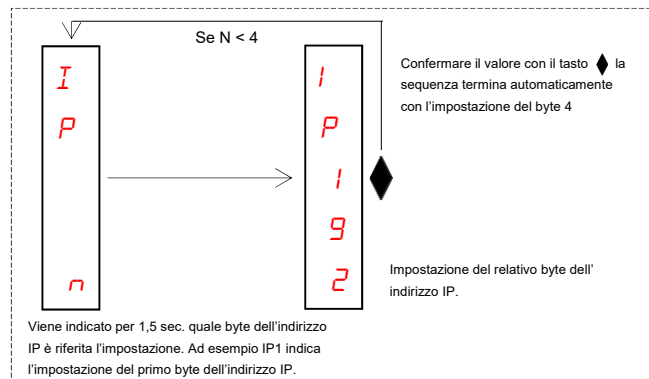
Se N < 4

I
P
n

I
P
1
9
2

Confermare il valore con il tasto ♦ la sequenza termina automaticamente con l'impostazione del byte 4

Impostazione del relativo byte dell' indirizzo IP.

Viene indicato per 1,5 sec. quale byte dell'indirizzo IP è riferita l'impostazione. Ad esempio IP1 indica l'impostazione del primo byte dell'indirizzo IP.